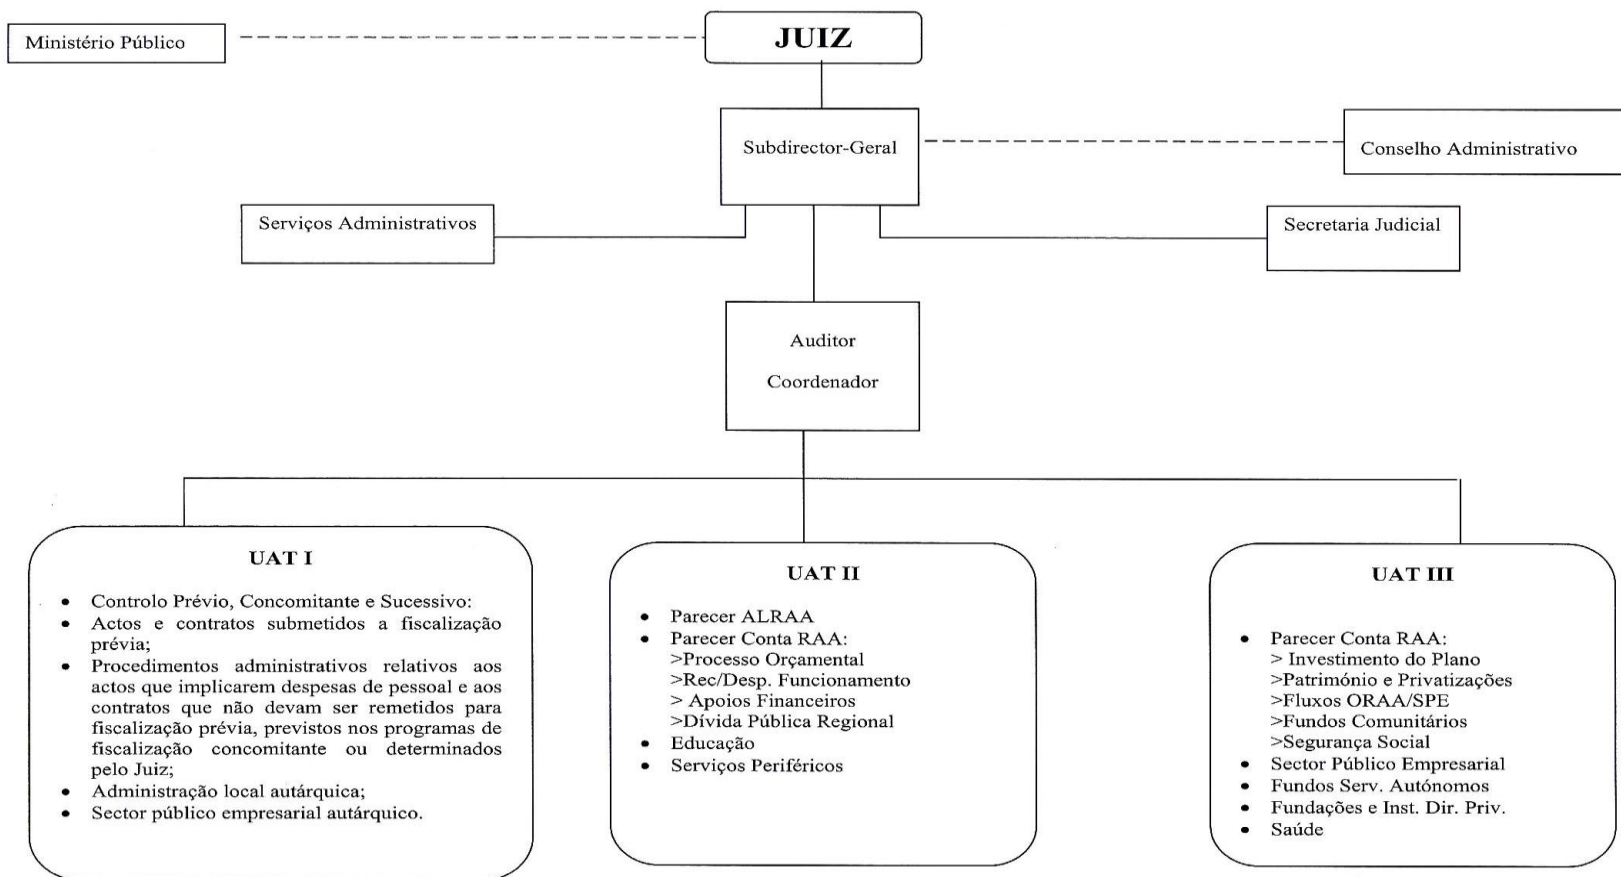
Ministério Público

JUIZ

Subdirector-Geral

Conselho Administrativo

Serviços Administrativos

Secretaria Judicial

Auditor

Coordenador

UAT I

- Controlo Prévio, Concomitante e Sucessivo:
- Actos e contratos submetidos a fiscalização prévia;
- Procedimentos administrativos relativos aos actos que implicarem despesas de pessoal e aos contratos que não devam ser remetidos para fiscalização prévia, previstos nos programas de fiscalização concomitante ou determinados pelo Juiz;
- Administração local autárquica;
- Sector público empresarial autárquico.

UAT II

- Parecer ALRAA
- Parecer Conta RAA:
>Processo Orçamental
>Rec/Desp. Funcionamento
> Apoios Financeiros
>Dívida Pública Regional
- Educação
- Serviços Periféricos

UAT III

- Parecer Conta RAA:
> Investimento do Plano
>Património e Privatizações
>Fluxos ORAA/SPE
>Fundos Comunitários
>Segurança Social
- Sector Público Empresarial
- Fundos Serv. Autónomos
- Fundações e Inst. Dir. Priv.
- Saúde